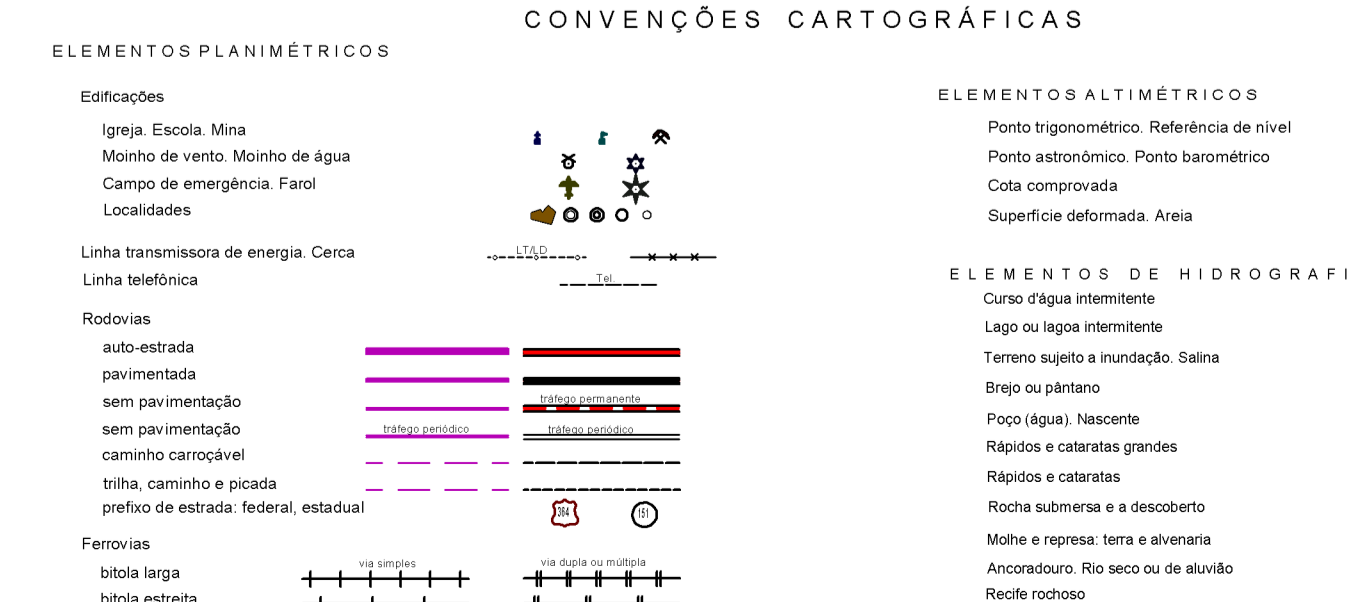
CONVENÇÕES CARTOGRÁFICAS

ELEMENTOS PLANIMÉTRICOS

Edificações

Igreja. Escola. Mina

Moinho de vento. Moinho de água

Campo de emergência. Farol

Localidades

Linha transmissora de energia. Cerca

LT/LD

Linha telefônica

Tel

Rodovias

auto-estrada

pavimentada

sem pavimentação

tráfego permanente

sem pavimentação

tráfego periódico

tráfego periódico

caminho carroçável

trilha, caminho e picada

prefixo de estrada: federal, estadual

364

151

Ferrovias

via simples

via dupla ou múltipla

bitola larga

bitola estreita

ELEMENTOS ALTIMÉTRICOS

Ponto trigonométrico. Referência de nível

Ponto astronômico. Ponto barométrico

Cota comprovada

Superfície deformada. Areia

ELEMENTOS DE HIDROGRAFI

Curso d'água intermitente

Lago ou lagoa intermitente

Terreno sujeito a inundação. Salina

Brejo ou pântano

Poço (água). Nascente

Rápidos e cataratas grandes

Rápidos e cataratas

Rocha submersa e a descoberto

Molhe e represa: terra e alvenaria

Ancoradouro. Rio seco ou de aluvião

Recife rochoso